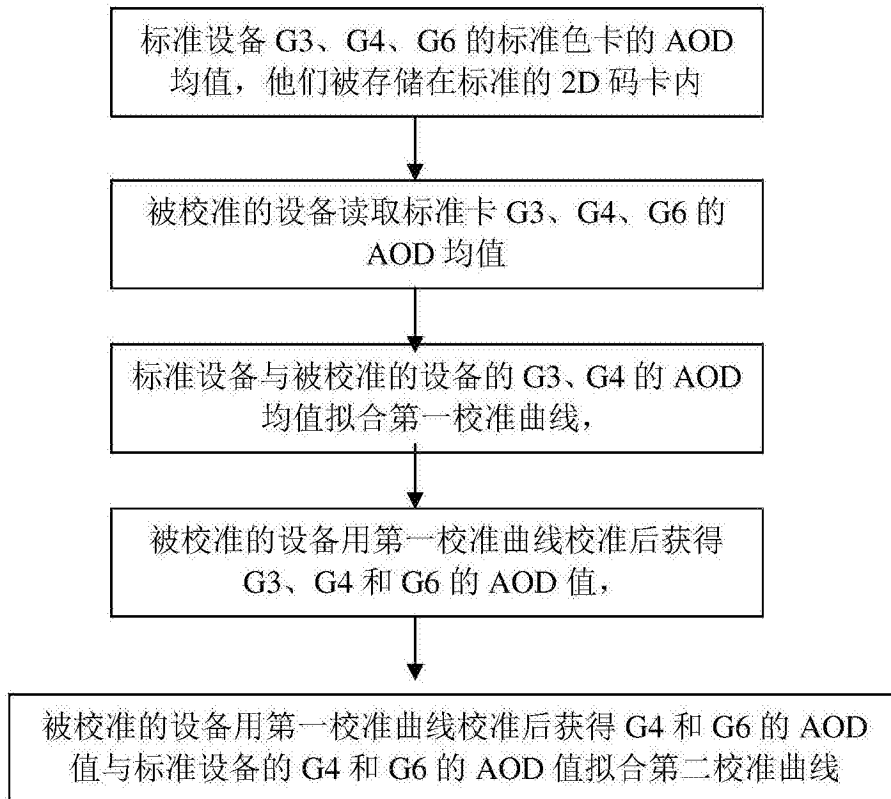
标准设备 G3、G4、G6 的标准色卡的 AOD 均值，他们被存储在标准的 2D 码卡内

被校准的设备读取标准卡 G3、G4、G6 的 AOD 均值

标准设备与被校准的设备的 G3、G4 的 AOD 均值拟合第一校准曲线，

被校准的设备用第一校准曲线校准后获得 G3、G4 和 G6 的 AOD 值，

被校准的设备用第一校准曲线校准后获得 G4 和 G6 的 AOD 值与标准设备的 G4 和 G6 的 AOD 值拟合第二校准曲线